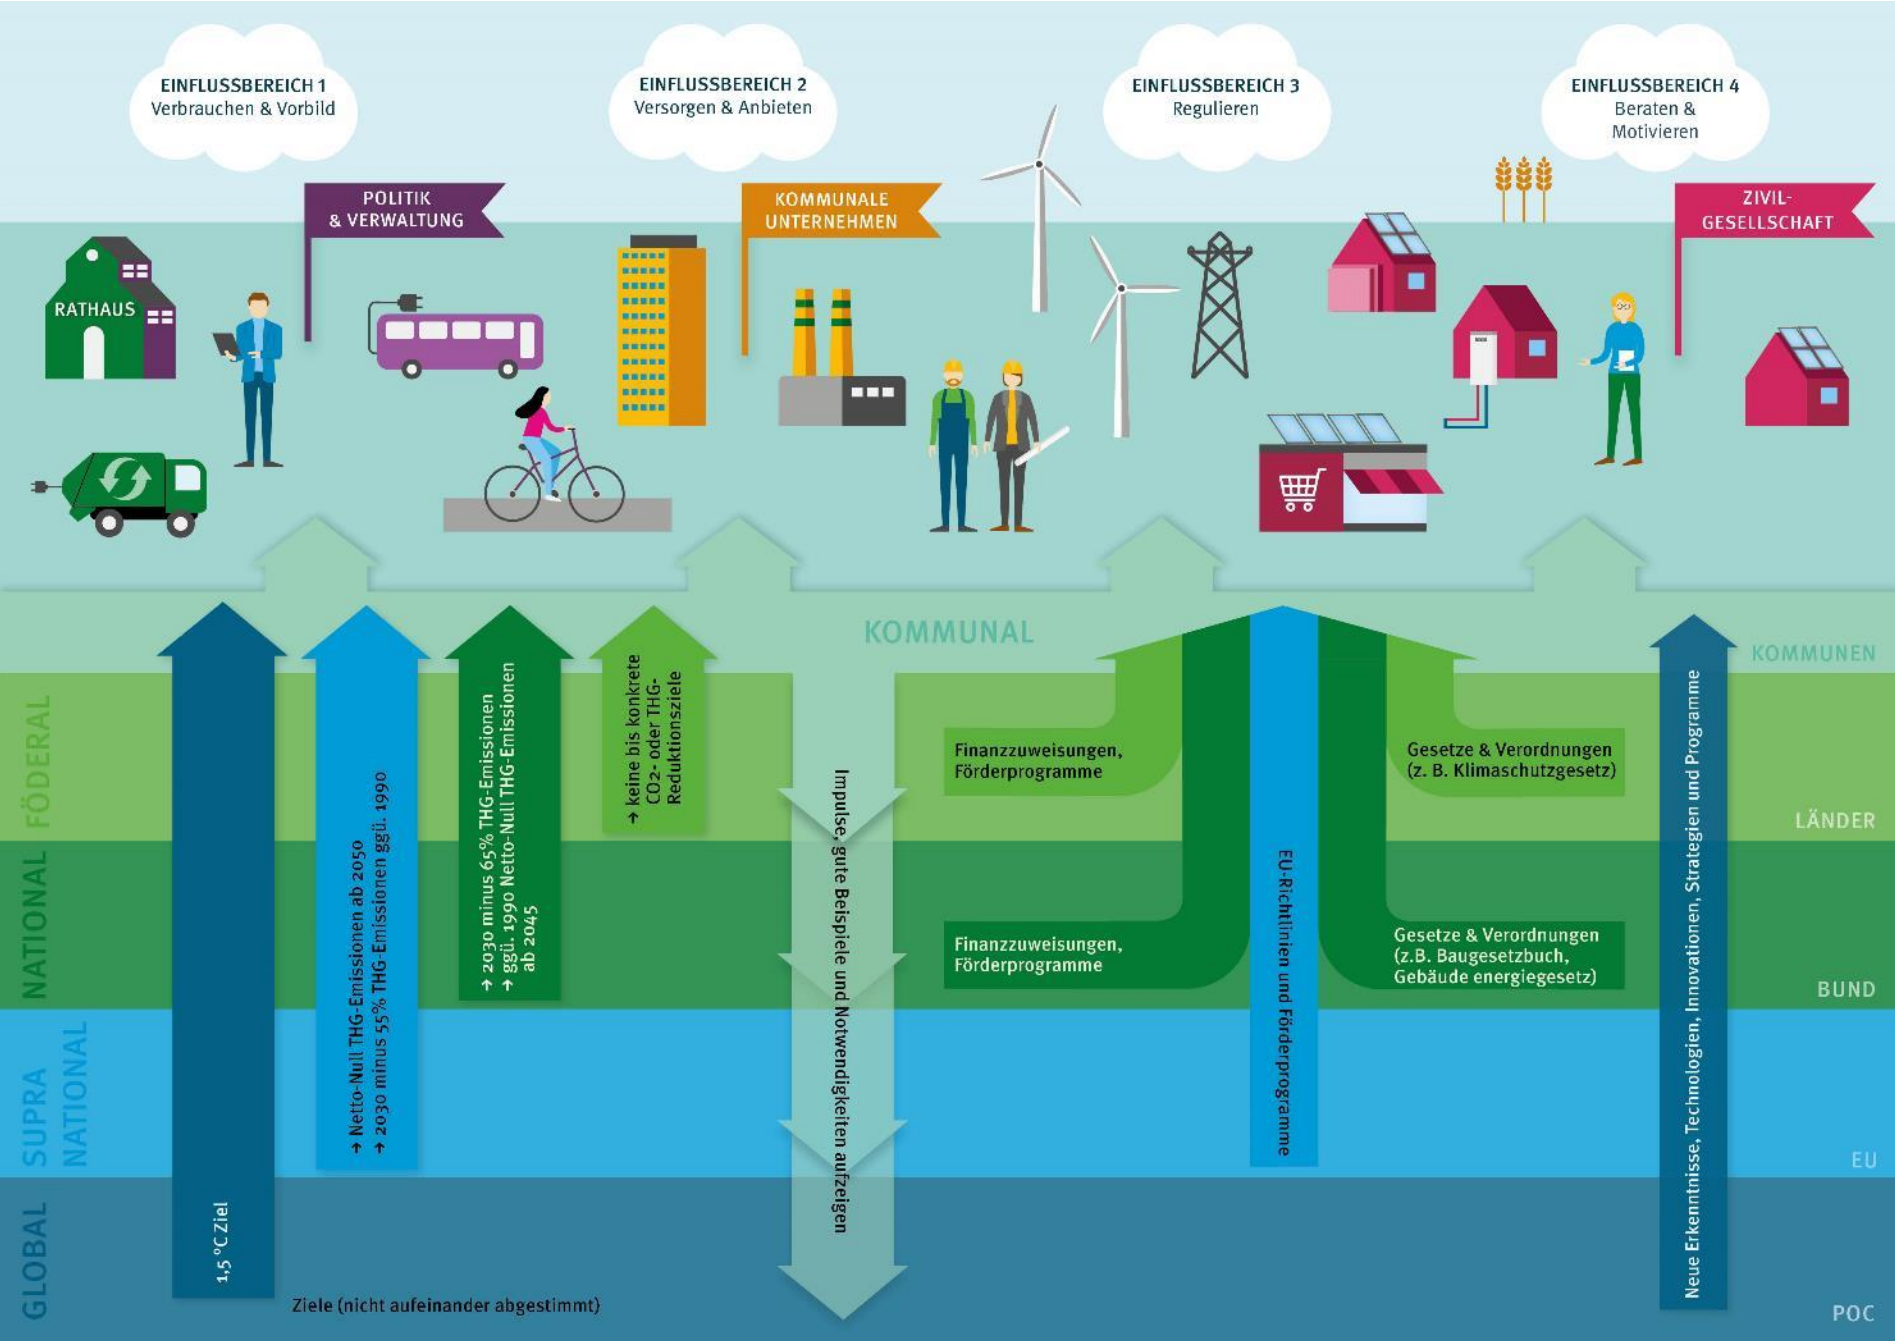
EINFLUSSBEREICH 1
Verbrauchen & Vorbild

EINFLUSSBEREICH 2
Versorgen & Anbieten

EINFLUSSBEREICH 3
Regulieren

EINFLUSSBEREICH 4
Beraten & Motivieren

POLITIK & VERWALTUNG

KOMMUNALE UNTERNEHMEN

ZIVIL-GESELLSCHAFT

RATHAUS

KOMMUNAL

FÖDERAL

NATIONAL

SUPRA NATIONAL

GLOBAL

KOMMUNEN

LÄNDER

BUND

EU

POC

1,5 °C Ziel

→ Netto-Null THG-Emissionen ab 2050
→ 2030 minus 55% THG-Emissionen ggü. 1990

→ 2030 minus 65% THG-Emissionen ggü. 1990 Netto-Null THG-Emissionen ab 2045

→ keine bis konkrete CO2- oder THG-Reduktionsziele

Ziele (nicht aufeinander abgestimmt)

Impulse, gute Beispiele und Notwendigkeiten aufzeigen

Finanzzuweisungen, Förderprogramme

Finanzzuweisungen, Förderprogramme

EU-Richtlinien und Förderprogramme

Gesetze & Verordnungen (z. B. Klimaschutzgesetz)

Gesetze & Verordnungen (z.B. Baugesetzbuch, Gebäude energiegesetz)

Neue Erkenntnisse, Technologien, Innovationen, Strategien und Programme